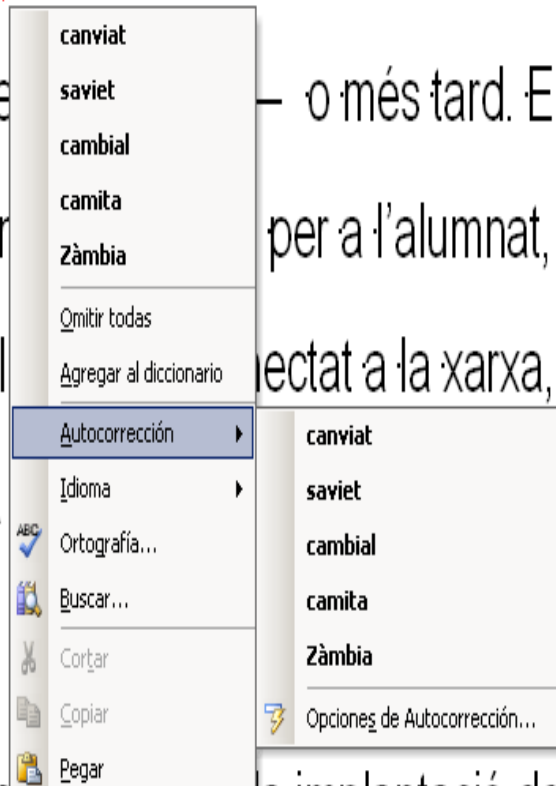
canviat
saviet
cambial
camita
Zàmbia
Omitir todas
Agregar al diccionario
Autocorrección
Idioma
Ortografía...
Buscar...
Cortar
Copiar
Pegar

canviat
saviet
cambial
camita
Zàmbia
Opciones de Autocorrección...

e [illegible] o més tard. E
r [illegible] per a l'alumnat,
l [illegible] nectat a la xarxa,